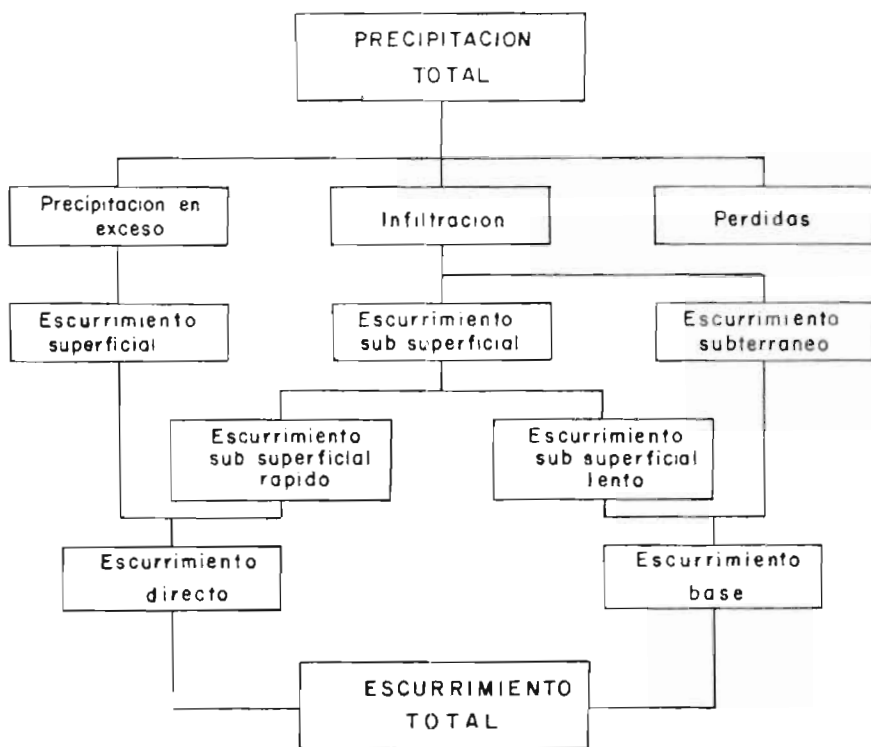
PRECIPITACION TOTAL

Precipitacion en exceso

Infiltracion

Perdidas

Escurrimiento superficial

Escurrimiento sub superficial

Escurrimiento subterraneo

Escurrimiento sub superficial rapido

Escurrimiento sub superficial lento

Escurrimiento directo

Escurrimiento base

ESCURRIMIENTO TOTAL